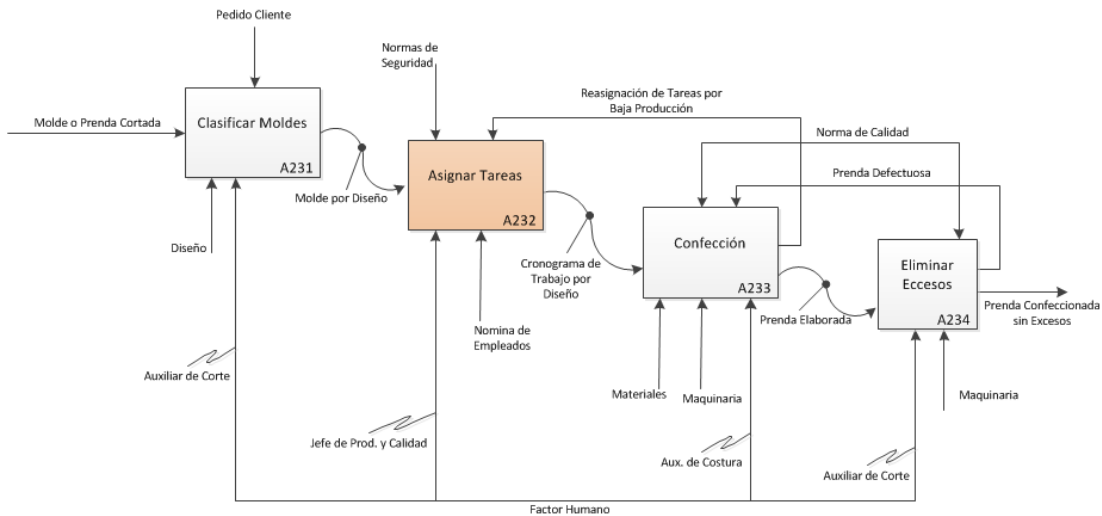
Pedido Cliente

Molde o Prenda Cortada

Clasificar Moldes
A231

Diseño

Molde por Diseño

Normas de Seguridad

Reasignación de Tareas por Baja Producción

Asignar Tareas
A232

Norma de Calidad

Prenda Defectuosa

Cronograma de Trabajo por Diseño

Confección
A233

Eliminar Eccesos
A234

Prenda Elaborada

Prenda Confeccionada sin Excesos

Nomina de Empleados

Auxiliar de Corte

Materiales

Maquinaria

Maquinaria

Jefe de Prod. y Calidad

Aux. de Costura

Auxiliar de Corte

Factor Humano